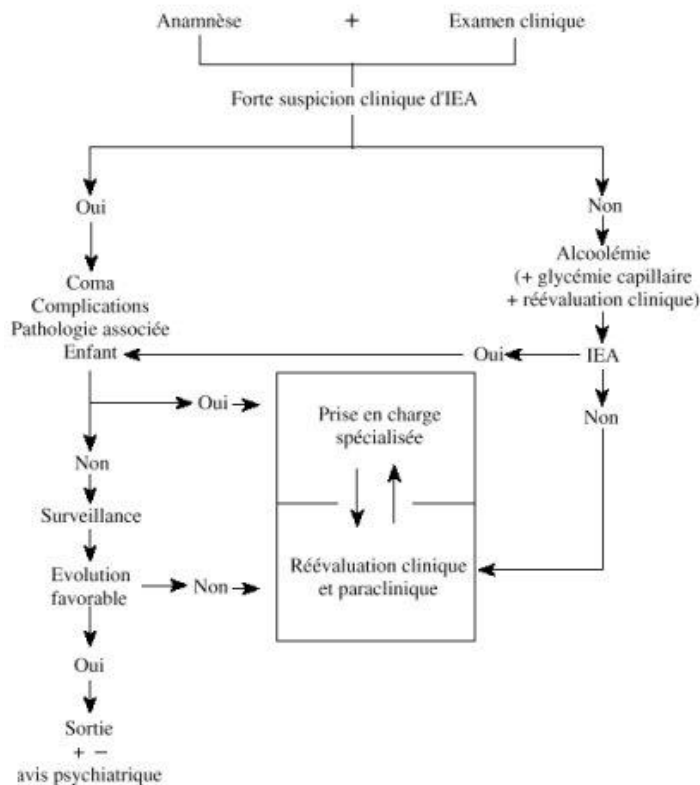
Anamnèse + Examen clinique

Forte suspicion clinique d'IEA

Oui

Non

Alcoolémie
(+ glycémie capillaire
+ réévaluation clinique)

Coma
Complications
Pathologie associée
Enfant

Oui

IEA

Oui

Prise en charge
spécialisée

Non

Non

Surveillance

Réévaluation clinique
et paraclinique

Evolution
favorable

Non

Oui

Sortie
+ −
avis psychiatrique